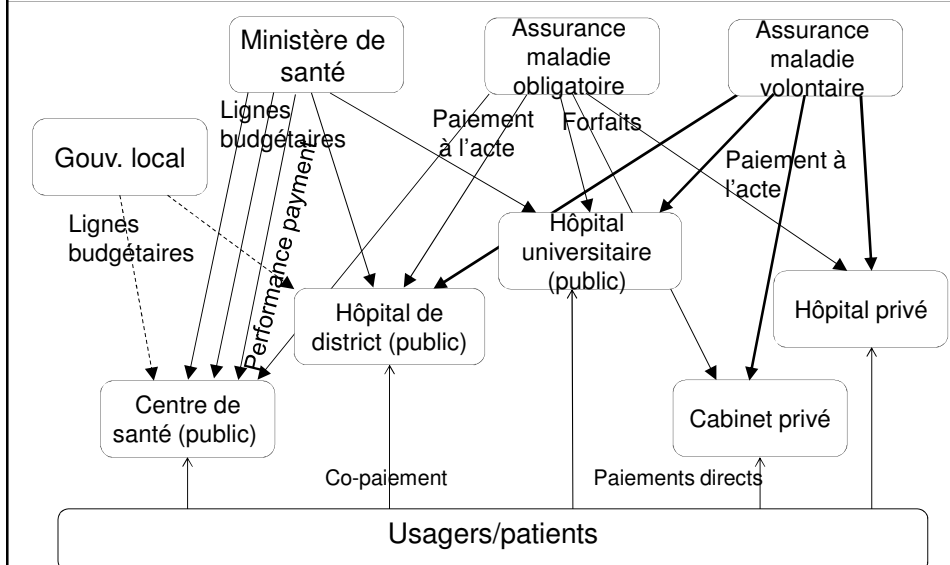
Ministère de santé

Assurance maladie obligatoire

Assurance maladie volontaire

Lignes budgétaires

Paiement à l'acte

Forfaits

Gouv. local

Paiement à l'acte

Lignes budgétaires

Performance payment

Hôpital universitaire (public)

Hôpital de district (public)

Hôpital privé

Centre de santé (public)

Cabinet privé

Co-paiement

Paiements directs

Usagers/patients